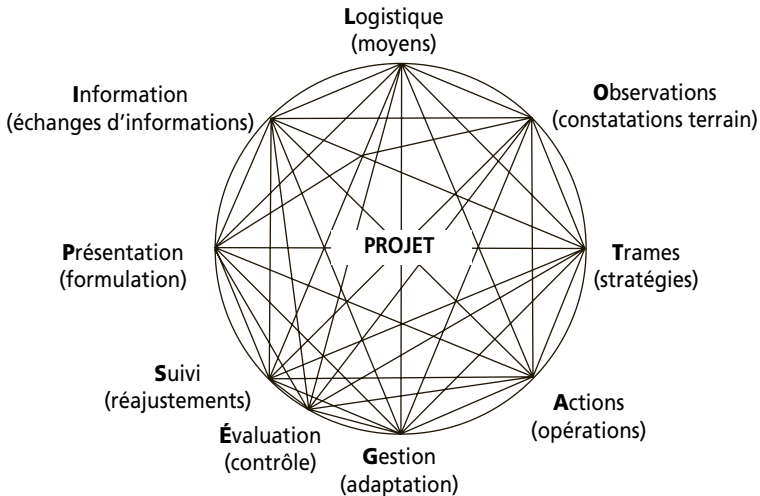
Logistique
(moyens)

Observations
(constatations terrain)

Trames
(stratégies)

Actions
(opérations)

Gestion
(adaptation)

Évaluation
(contrôle)

Suivi
(réajustements)

Présentation
(formulation)

Information
(échanges d'informations)

PROJET